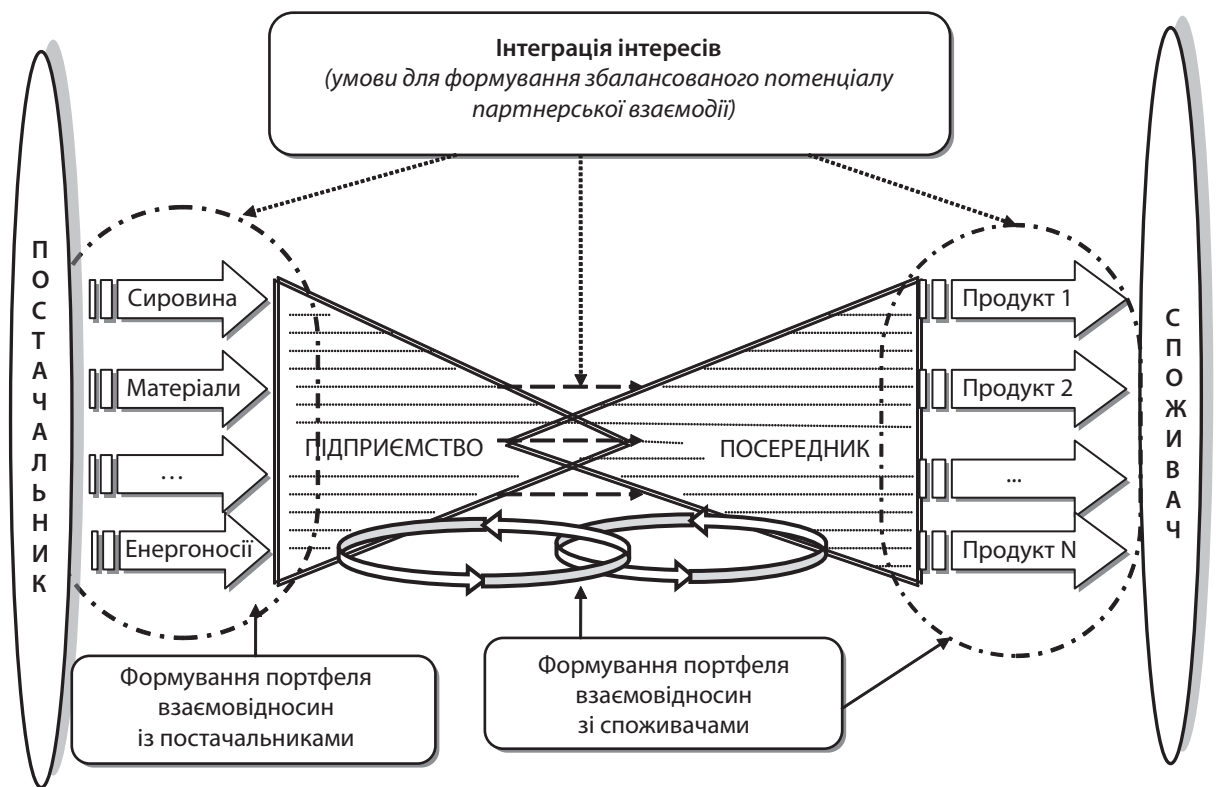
Інтеграція інтересів
(умови для формування збалансованого потенціалу партнерської взаємодії)

П
О
С
Т
А
Ч
А
Л
Ь
Н
И
К

Сировина
Матеріали
…
Енергоносії

ПІДПРИЄМСТВО
ПОСЕРЕДНИК

Продукт 1
Продукт 2
...
Продукт N

С
П
О
Ж
И
В
А
Ч

Формування портфеля взаємовідносин із постачальниками

Формування портфеля взаємовідносин зі споживачами